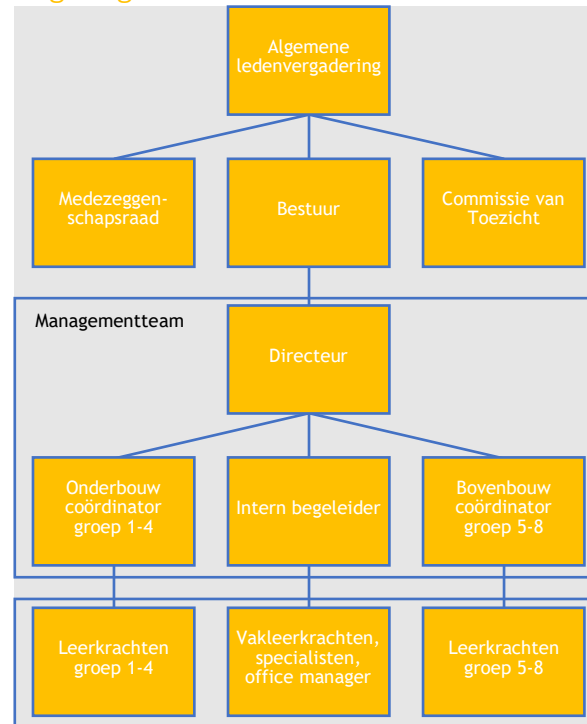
Algemene ledenvergadering

Medezeggenschapsraad

Bestuur

Commissie van Toezicht

Managementteam

Directeur

Onderbouw coördinator groep 1-4

Intern begeleider

Bovenbouw coördinator groep 5-8

Leerkrachten groep 1-4

Vakleerkrachten, specialisten, office manager

Leerkrachten groep 5-8